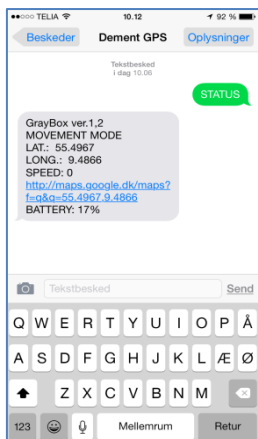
●●○○○ TELIA 10.12 92 %

Beskeder Dement GPS Oplysninger

Tekstbesked
i dag 10.06

STATUS

GrayBox ver.1,2
MOVEMENT MODE
LAT.: 55.4967
LONG.: 9.4866
SPEED: 0
http://maps.google.dk/maps?f=q&q=55.4967,9.4866
BATTERY: 17%

Tekstbesked Send

Q W E R T Y U I O P Å
A S D F G H J K L Æ Ø
Z X C V B N M
123 Mellemrum Retur